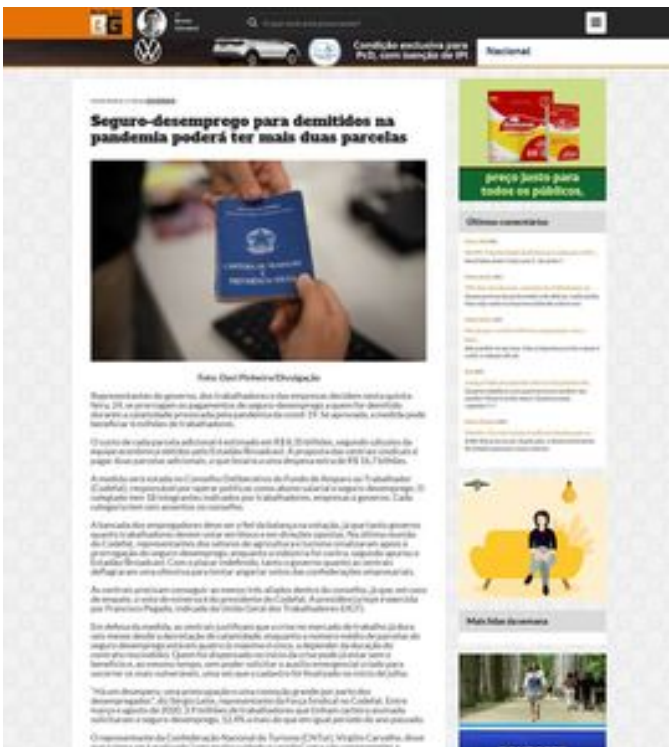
Condição exclusiva para PcD, com isenção de IPI

Nacional

Segura-desemprego para demitidos na pandemia poderá ter mais duas parcelas

Foto: Davi Pinheiro/Divulgação

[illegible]

preço justo para todos os públicos.

Últimos comentários

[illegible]

Mais lidas da semana